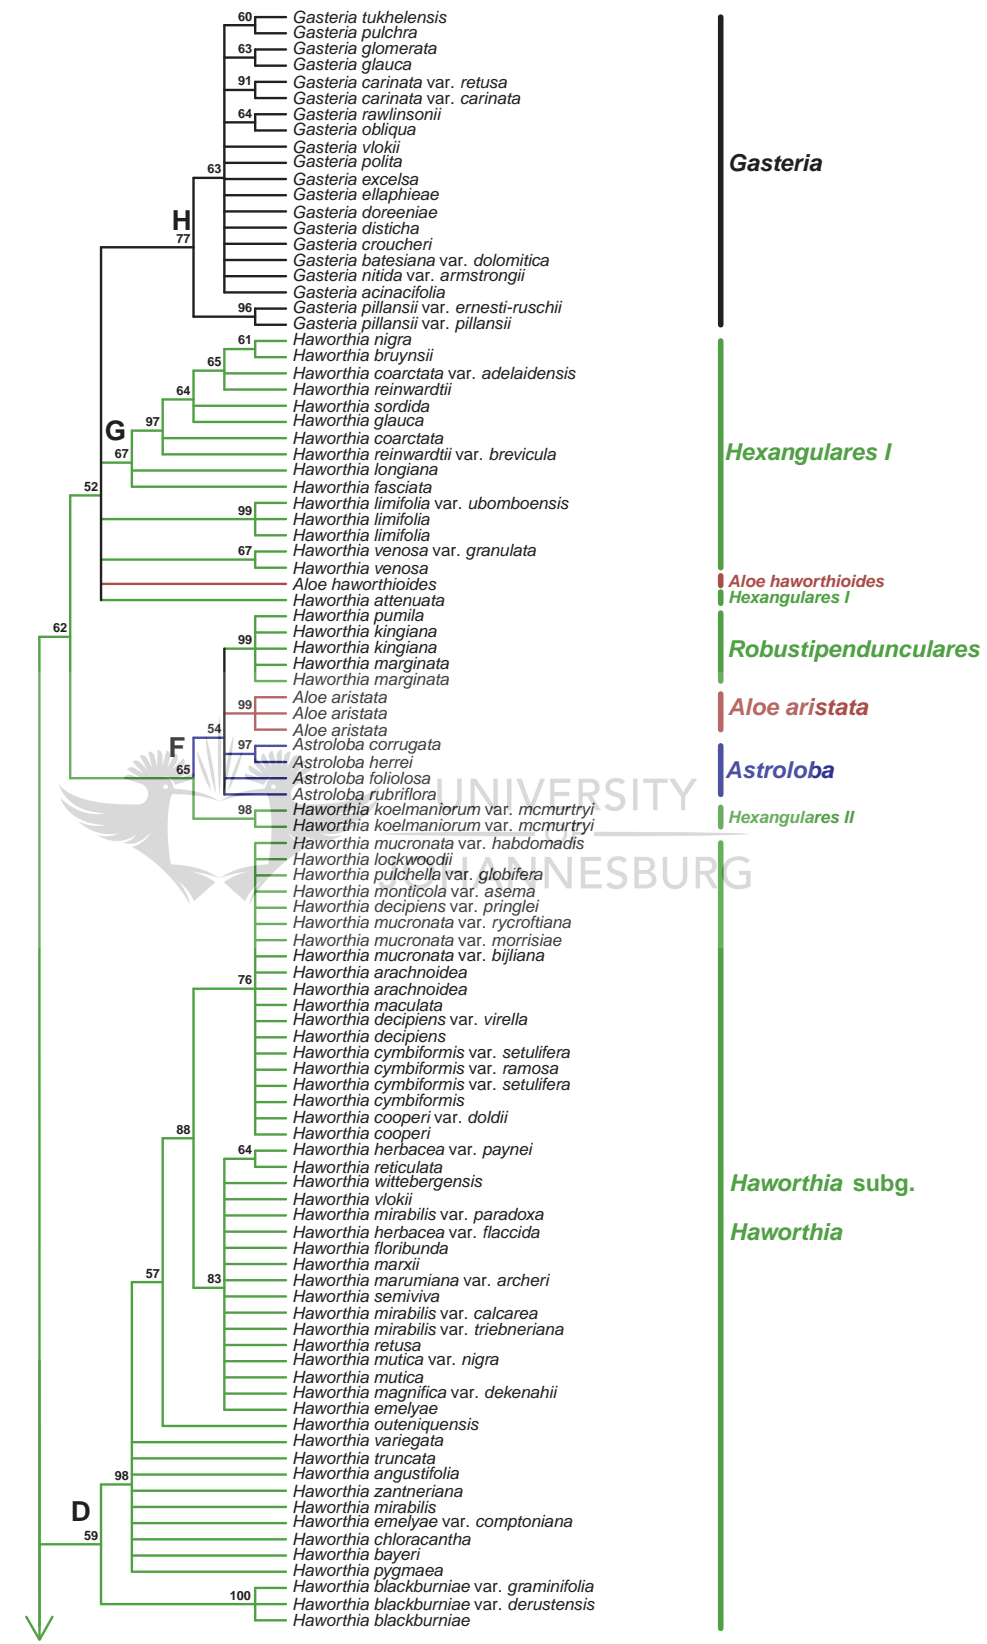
60
Gasteria tukhelensis
Gasteria pulchra
63
Gasteria glomerata
Gasteria glauca
91
Gasteria carinata var. retusa
Gasteria carinata var. carinata
64
Gasteria rawlinsonii
Gasteria obliqua
Gasteria vlokii
Gasteria polita
63
Gasteria excelsa
Gasteria ellaphieae
Gasteria doreeniae
H
77
Gasteria disticha
Gasteria croucheri
Gasteria batesiana var. dolomitica
Gasteria nitida var. armstrongii
Gasteria acinacifolia
96
Gasteria pillansii var. ernesti-ruschii
Gasteria pillansii var. pillansii

Gasteria

61
Haworthia nigra
Haworthia bruynsii
65
Haworthia coarctata var. adelaidensis
Haworthia reinwardtii
64
Haworthia sordida
Haworthia glauca
G
97
Haworthia coarctata
67
Haworthia reinwardtii var. brevicula
Haworthia longiana
52
Haworthia fasciata
99
Haworthia limifolia var. ubomboensis
Haworthia limifolia
Haworthia limifolia
67
Haworthia venosa var. granulata
Haworthia venosa
Aloe haworthioides
Haworthia attenuata

Hexangulares I
Aloe haworthioides
Hexangulares I

62
Haworthia pumila
99
Haworthia kingiana
Haworthia kingiana
Haworthia marginata
Haworthia marginata

Robustipendunculares

99
Aloe aristata
Aloe aristata
54
Aloe aristata

Aloe aristata

F
97
Astroloba corrugata
Astroloba herrei
65
Astroloba foliolosa
Astroloba rubriflora

Astroloba

98
Haworthia koelmaniorum var. mcmurtryi
Haworthia koelmaniorum var. mcmurtryi

Hexangulares II

UNIVERSITY
JOHANNESBURG

Haworthia mucronata var. habdomadis
Haworthia lockwoodii
Haworthia pulchella var. globifera
Haworthia monticola var. asema
Haworthia decipiens var. pringlei
Haworthia mucronata var. rycroftiana
Haworthia mucronata var. morrisiae
Haworthia mucronata var. bijliana
Haworthia arachnoidea
76
Haworthia arachnoidea
Haworthia maculata
Haworthia decipiens var. virella
Haworthia decipiens
Haworthia cymbiformis var. setulifera
Haworthia cymbiformis var. ramosa
Haworthia cymbiformis var. setulifera
Haworthia cymbiformis
Haworthia cooperi var. doldii
88
Haworthia cooperi
64
Haworthia herbacea var. paynei
Haworthia reticulata
Haworthia wittebergensis
Haworthia vlokii
Haworthia mirabilis var. paradoxa
Haworthia herbacea var. flaccida
Haworthia floribunda
Haworthia marxii
57
83
Haworthia marumiana var. archeri
Haworthia semiviva
Haworthia mirabilis var. calcarea
Haworthia mirabilis var. triebneriana
Haworthia retusa
Haworthia mutica var. nigra
Haworthia mutica
Haworthia magnifica var. dekenahii
Haworthia emelyae
Haworthia outeniquensis
Haworthia variegata
98
Haworthia truncata
Haworthia angustifolia
Haworthia zantneriana
D
Haworthia mirabilis
59
Haworthia emelyae var. comptoniana
Haworthia chloracantha
Haworthia bayeri
Haworthia pygmaea
100
Haworthia blackburniae var. graminifolia
Haworthia blackburniae var. derustensis
Haworthia blackburniae

Haworthia subg.
Haworthia